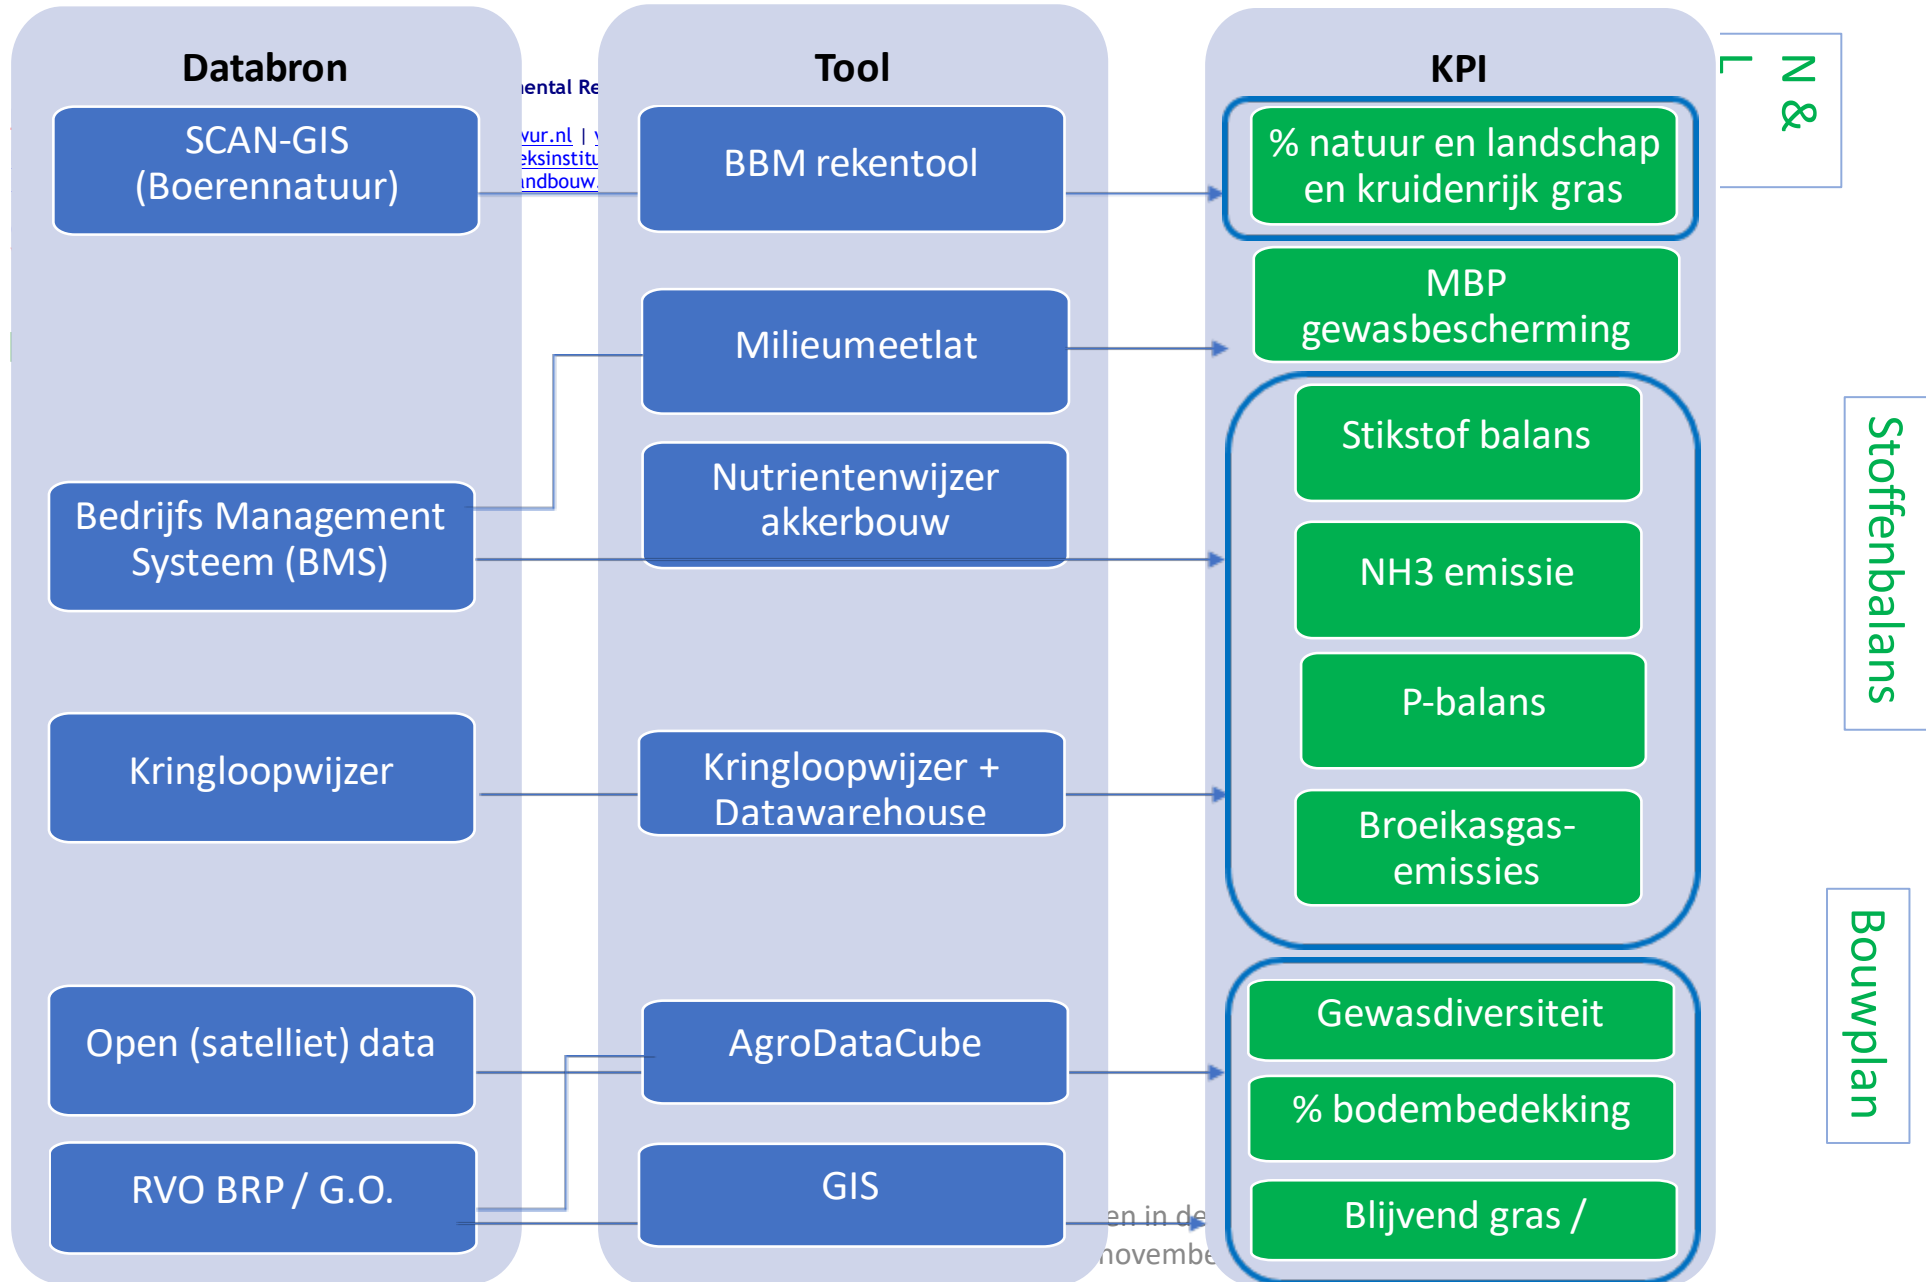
Databron

SCAN-GIS (Boerennatuur)

Bedrijfs Management Systeem (BMS)

Kringloopwijzer

Open (satelliet) data

RVO BRP / G.O.

ental Re

vur.nl | v
eksinstitu
andbouw.

Tool

BBM rekentool

Milieumeetlat

Nutrientenwijzer akkerbouw

Kringloopwijzer + Datawarehouse

AgroDataCube

GIS

en in de
novembe

KPI

% natuur en landschap en kruidenrijk gras

MBP gewasbescherming

Stikstof balans

NH3 emissie

P-balans

Broeikasgas-emissies

Gewasdiversiteit

% bodembedekking

Blijvend gras /

N & L

Stoffenbalans

Bouwplan